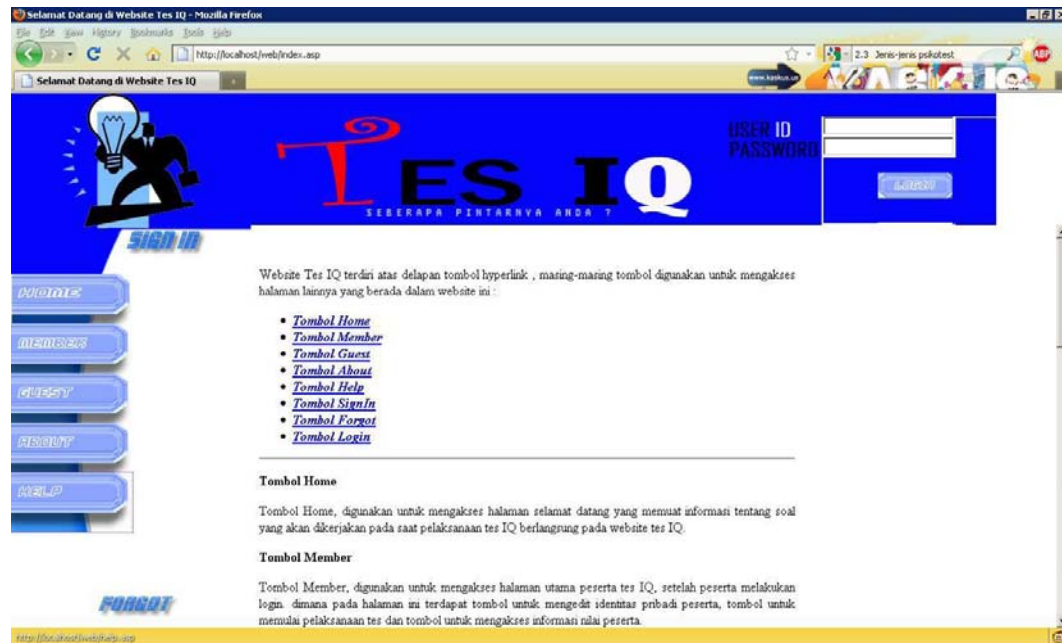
Selamat Datang di Website Tes IQ - Mozilla Firefox

File Edit View History Bookmarks Tools Help

http://localhost/web/index.asp

2.3 Jenis-jenis psikotest

Selamat Datang di Website Tes IQ

www.kaskus.us

TES IQ

SEBERAPA PINTARNYA ANDA ?

USER ID

PASSWORD

LOGIN

SIGN IN

HOME

MEMBER

GUEST

ABOUT

HELP

FORGOT

Website Tes IQ terdiri atas delapan tombol hyperlink , masing-masing tombol digunakan untuk mengakses halaman lainnya yang berada dalam website ini :

- Tombol Home
- Tombol Member
- Tombol Guest
- Tombol About
- Tombol Help
- Tombol SignIn
- Tombol Forgot
- Tombol Login

Tombol Home

Tombol Home, digunakan untuk mengakses halaman selamat datang yang memuat informasi tentang soal yang akan dikerjakan pada saat pelaksanaan tes IQ berlangsung pada website tes IQ.

Tombol Member

Tombol Member, digunakan untuk mengakses halaman utama peserta tes IQ, setelah peserta melakukan login. dimana pada halaman ini terdapat tombol untuk mengedit identitas pribadi peserta, tombol untuk memulai pelaksanaan tes dan tombol untuk mengakses informasi nilai peserta.

http://localhost/web/help.asp